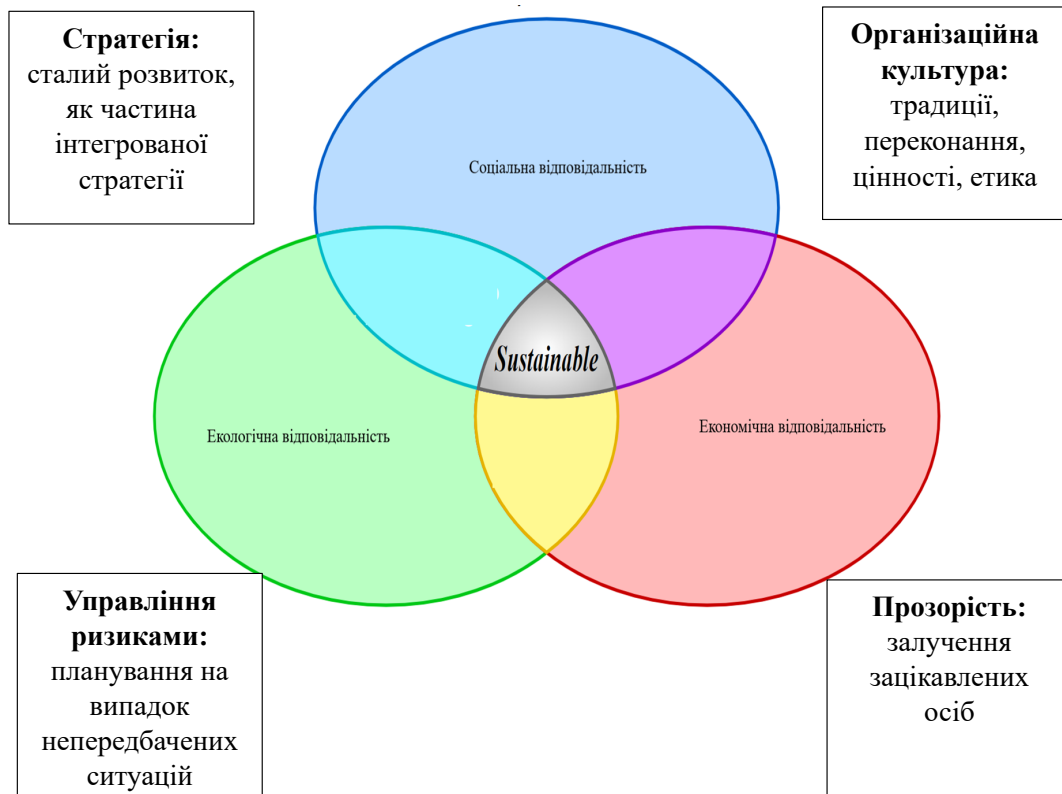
**Стратегія:** сталий розвиток, як частина інтегрованої стратегії

**Організаційна культура:** традиції, переконання, цінності, етика

Соціальна відповідальність

Sustainable

Екологічна відповідальність

Економічна відповідальність

**Управління ризиками:** планування на випадок непередбачених ситуацій

**Прозорість:** залучення зацікавлених осіб